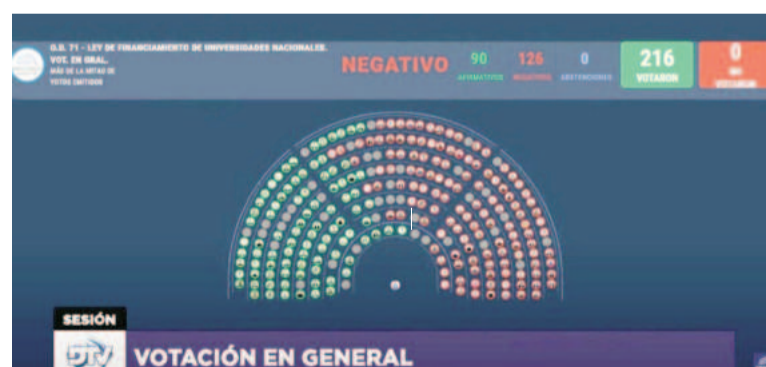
O.D. 71 - LEY DE FINANCIAMIENTO DE UNIVERSIDADES NACIONALES.
VOT. EN GRAL.
MÁS DE LA MITAD DE VOTOS EMITIDOS

NEGATIVO

90
AFIRMATIVOS

126
NEGATIVOS

0
ABSTENCIONES

216
VOTARON

0
NO VOTARON

SESIÓN

DTV

VOTACIÓN EN GENERAL